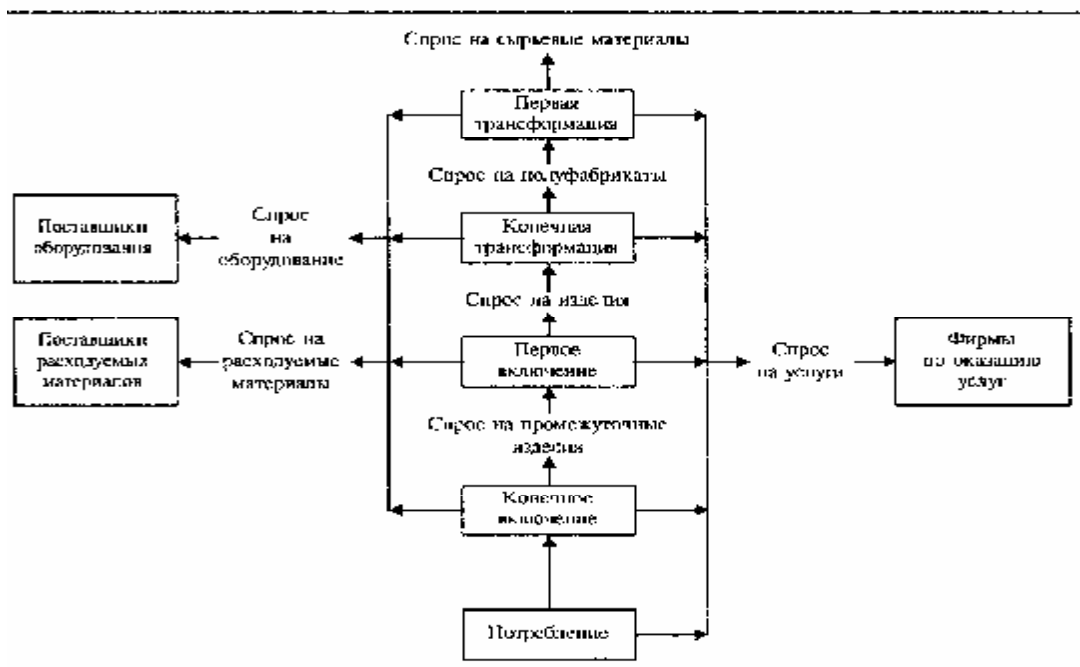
Спрос на сырьевые материалы

Первая трансформация

Спрос на полуфабрикаты

Поставщики оборудования

Спрос на оборудование

Конечная трансформация

Спрос на изделия

Поставщики расходуемых материалов

Спрос на расходуемые материалы

Первое включение

Спрос на услуги

Фирмы по оказанию услуг

Спрос на промежуточные изделия

Конечное включение

Потребление